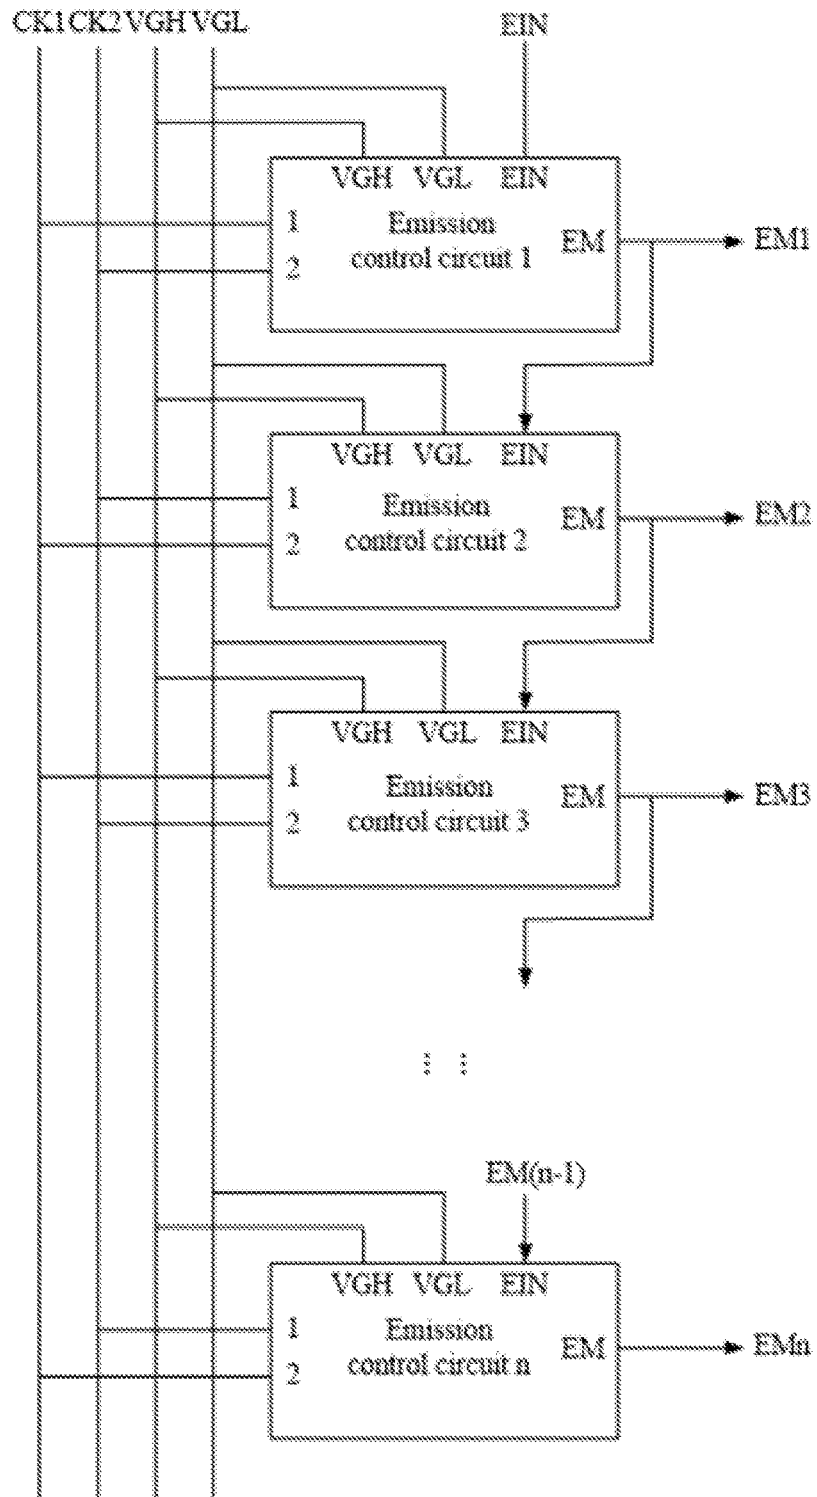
CK1 CK2 VGH VGL

EIN

VGH VGL EIN

1

2

Emission control circuit 1

EM

EM1

VGH VGL EIN

1

2

Emission control circuit 2

EM

EM2

VGH VGL EIN

1

2

Emission control circuit 3

EM

EM3

⋮ ⋮

EM(n-1)

VGH VGL EIN

1

2

Emission control circuit n

EM

EMn